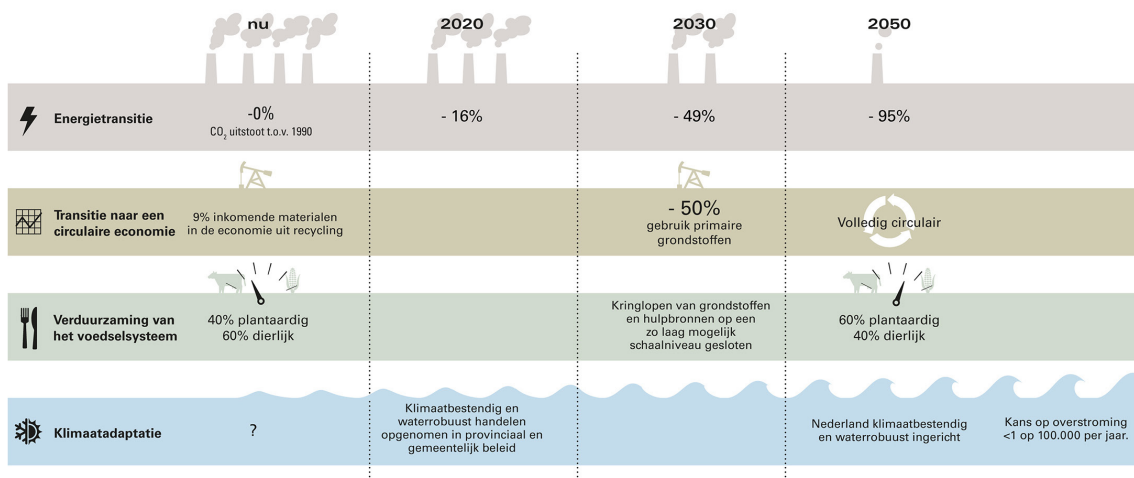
nu

2020

2030

2050

Energietransitie

-0%
$CO_2$ uitstoot t.o.v. 1990

- 16%

- 49%

- 95%

Transitie naar een circulaire economie

9% inkomende materialen in de economie uit recycling

- 50%
gebruik primaire grondstoffen

Volledig circulair

Verduurzaming van het voedselsysteem

40% plantaardig
60% dierlijk

Kringlopen van grondstoffen en hulpbronnen op een zo laag mogelijk schaalniveau gesloten

60% plantaardig
40% dierlijk

Klimaatadaptatie

?

Klimaatbestendig en waterrobuust handelen opgenomen in provinciaal en gemeentelijk beleid

Nederland klimaatbestendig en waterrobuust ingericht

Kans op overstroming <1 op 100.000 per jaar.